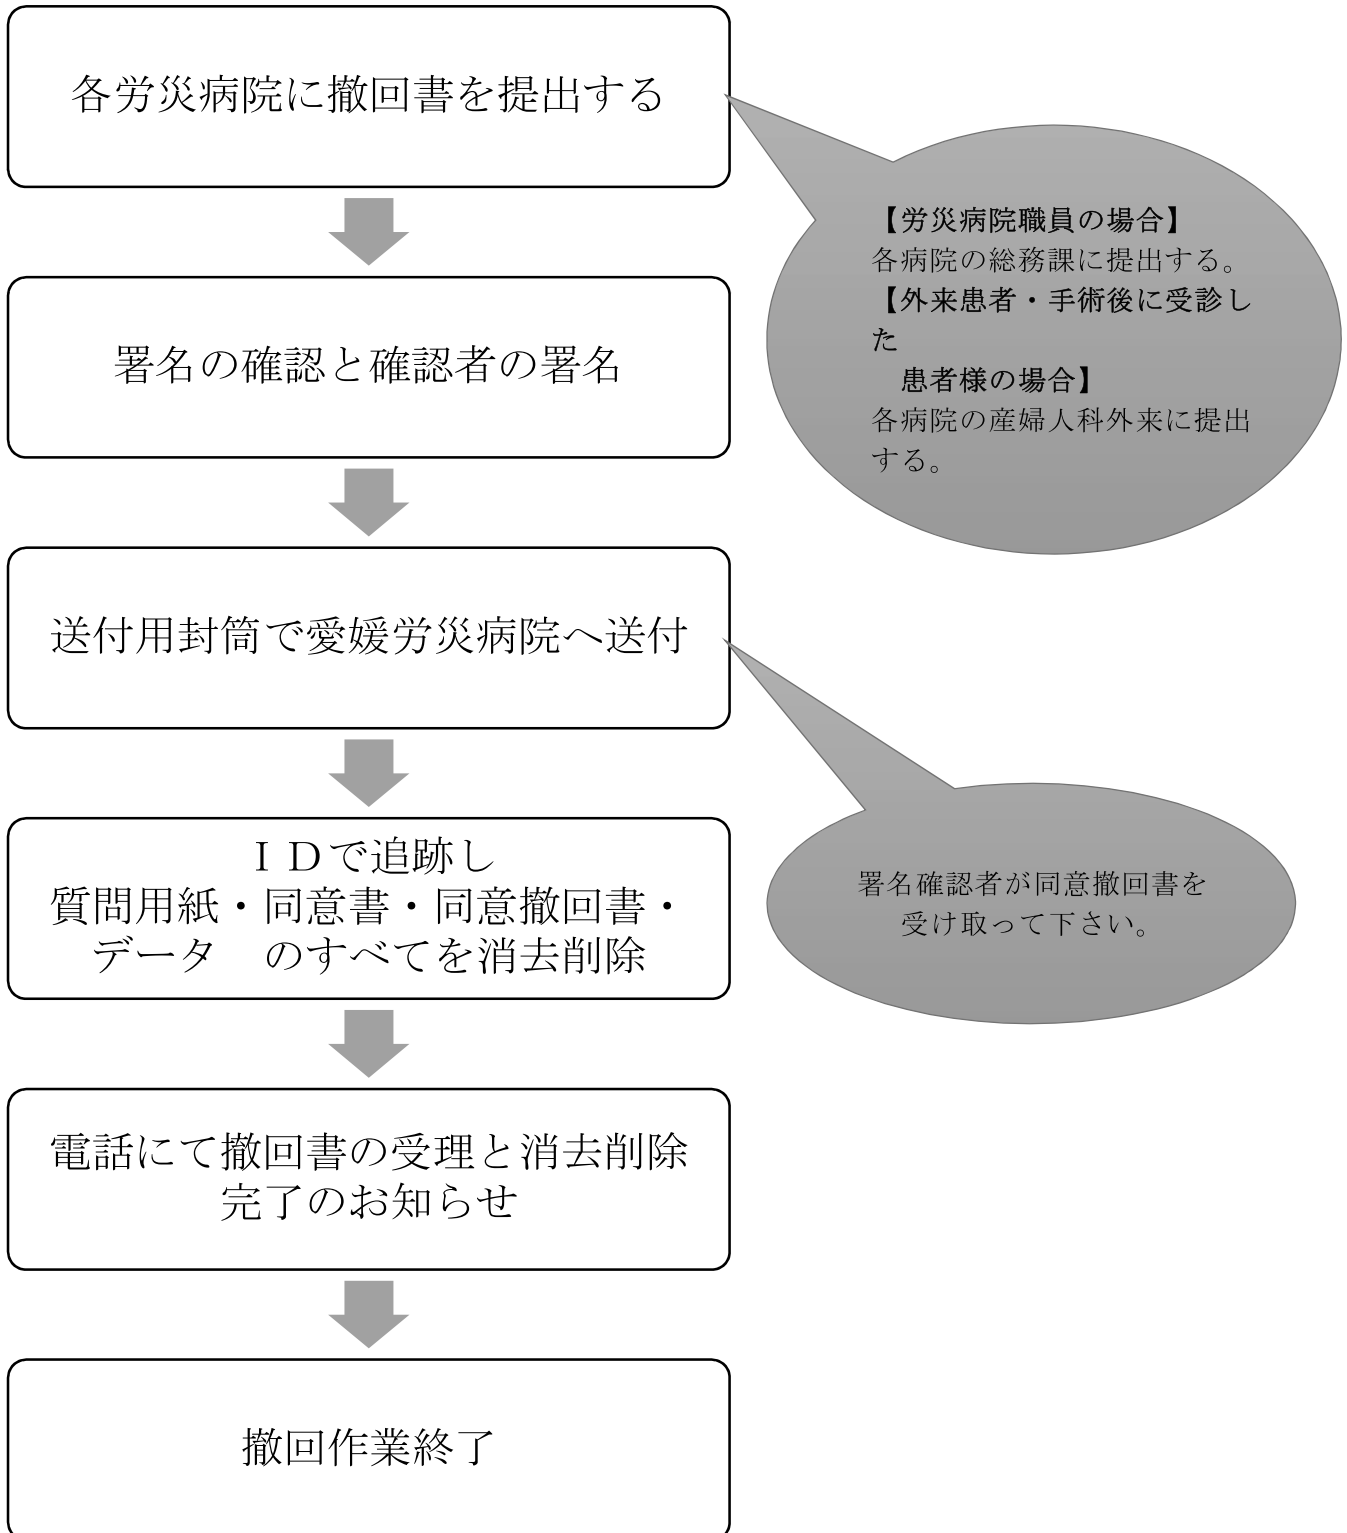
各労災病院に撤回書を提出する

【労災病院職員の場合】
各病院の総務課に提出する。
【外来患者・手術後に受診した
患者様の場合】
各病院の産婦人科外来に提出する。

署名の確認と確認者の署名

送付用封筒で愛媛労災病院へ送付

署名確認者が同意撤回書を受け取って下さい。

ＩＤで追跡し
質問用紙・同意書・同意撤回書・データ　のすべてを消去削除

電話にて撤回書の受理と消去削除完了のお知らせ

撤回作業終了